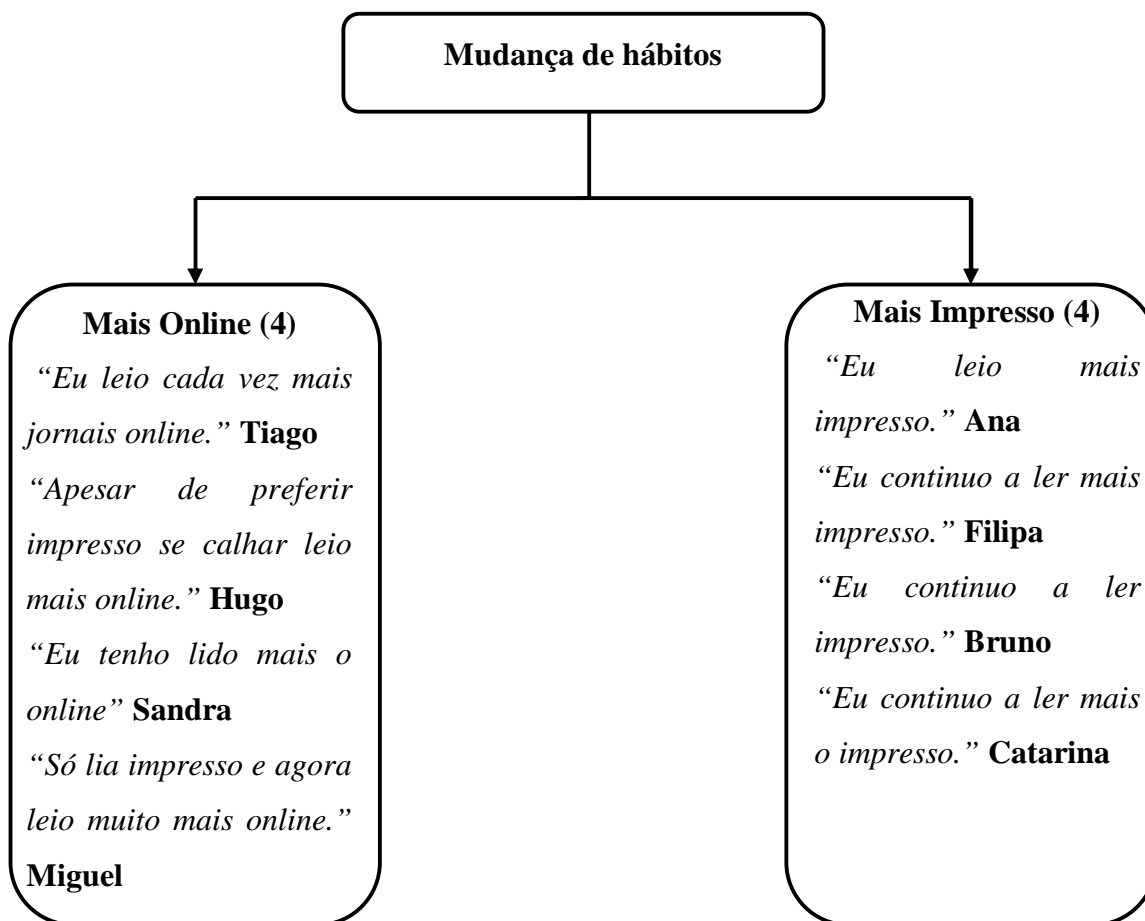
Mudança de hábitos

Mais Online (4)
“Eu leio cada vez mais jornais online.” Tiago
“Apesar de preferir impresso se calhar leio mais online.” Hugo
“Eu tenho lido mais o online” Sandra
“Só lia impresso e agora leio muito mais online.” Miguel

Mais Impresso (4)
“Eu leio mais impresso.” Ana
“Eu continuo a ler mais impresso.” Filipa
“Eu continuo a ler impresso.” Bruno
“Eu continuo a ler mais o impresso.” Catarina